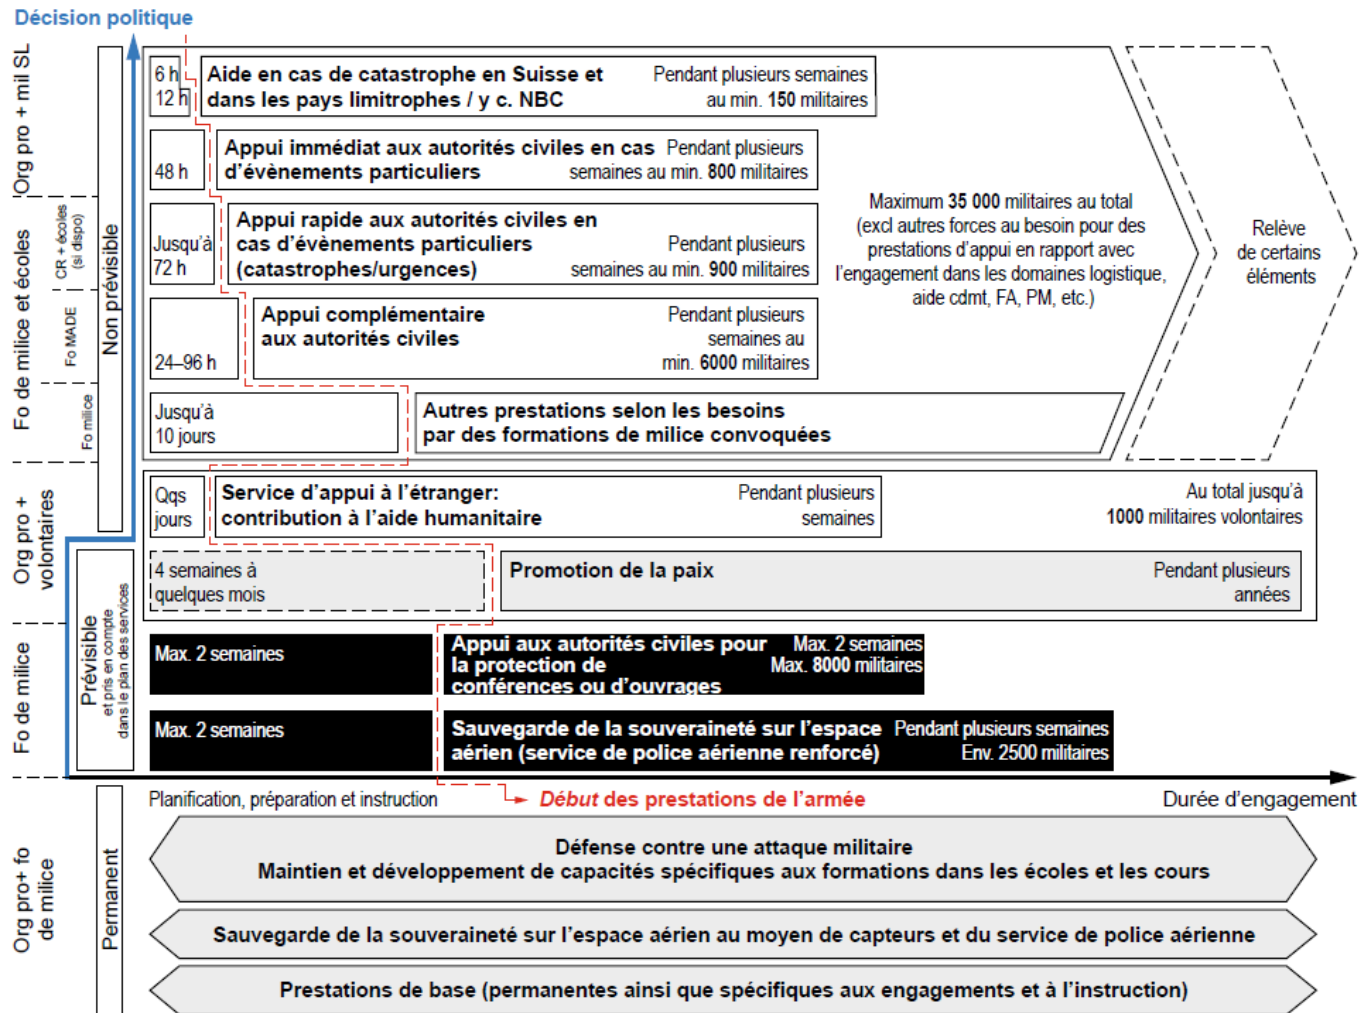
Décision politique

Org pro + mil SL

Fo de milice et écoles

CR + écoles (si dispo)

Fo MADE

Fo milice

Non prévisible

6 h
12 h

Aide en cas de catastrophe en Suisse et dans les pays limitrophes / y c. NBC

Pendant plusieurs semaines au min. 150 militaires

48 h

Appui immédiat aux autorités civiles en cas d'évènements particuliers

Pendant plusieurs semaines au min. 800 militaires

Jusqu'à 72 h

Appui rapide aux autorités civiles en cas d'évènements particuliers (catastrophes/urgences)

Pendant plusieurs semaines au min. 900 militaires

24–96 h

Appui complémentaire aux autorités civiles

Pendant plusieurs semaines au min. 6000 militaires

Maximum 35 000 militaires au total (excl autres forces au besoin pour des prestations d'appui en rapport avec l'engagement dans les domaines logistique, aide cdmt, FA, PM, etc.)

Relève de certains éléments

Jusqu'à 10 jours

Autres prestations selon les besoins par des formations de milice convoquées

Org pro + volontaires

Qqs jours

Service d'appui à l'étranger: contribution à l'aide humanitaire

Pendant plusieurs semaines

Au total jusqu'à 1000 militaires volontaires

4 semaines à quelques mois

Promotion de la paix

Pendant plusieurs années

Fo de milice

Prévisible
et pris en compte dans le plan des services

Max. 2 semaines

Appui aux autorités civiles pour la protection de conférences ou d'ouvrages

Max. 2 semaines
Max. 8000 militaires

Max. 2 semaines

Sauvegarde de la souveraineté sur l'espace aérien (service de police aérienne renforcé)

Pendant plusieurs semaines
Env. 2500 militaires

Planification, préparation et instruction

Début des prestations de l'armée

Durée d'engagement

Org pro+ fo de milice

Permanent

Défense contre une attaque militaire
Maintien et développement de capacités spécifiques aux formations dans les écoles et les cours

Sauvegarde de la souveraineté sur l'espace aérien au moyen de capteurs et du service de police aérienne

Prestations de base (permanentes ainsi que spécifiques aux engagements et à l'instruction)